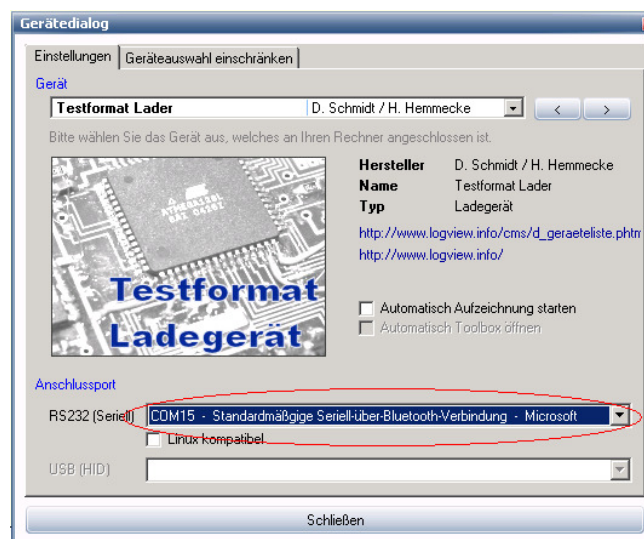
Gerätedialog

Einstellungen | Geräteauswahl einschränken

Gerät

Testformat Lader | D. Schmidt / H. Hemmecke

< >

Bitte wählen Sie das Gerät aus, welches an Ihren Rechner angeschlossen ist.

ATMEGA128L 8AI 0438I

Testformat Ladegerät

| | |
|---|---|
| Hersteller | D. Schmidt / H. Hemmecke |
| Name | Testformat Lader |
| Typ | Ladegerät |

http://www.logview.info/cms/d_geraeteliste.phtm

http://www.logview.info/

Automatisch Aufzeichnung starten

Automatisch Toolbox öffnen

Anschlussport

RS232 (Seriell) COM15 - Standardmäßgige Seriell-über-Bluetooth-Verbindung - Microsoft

Linux kompatibel

USB (HID)

Schließen